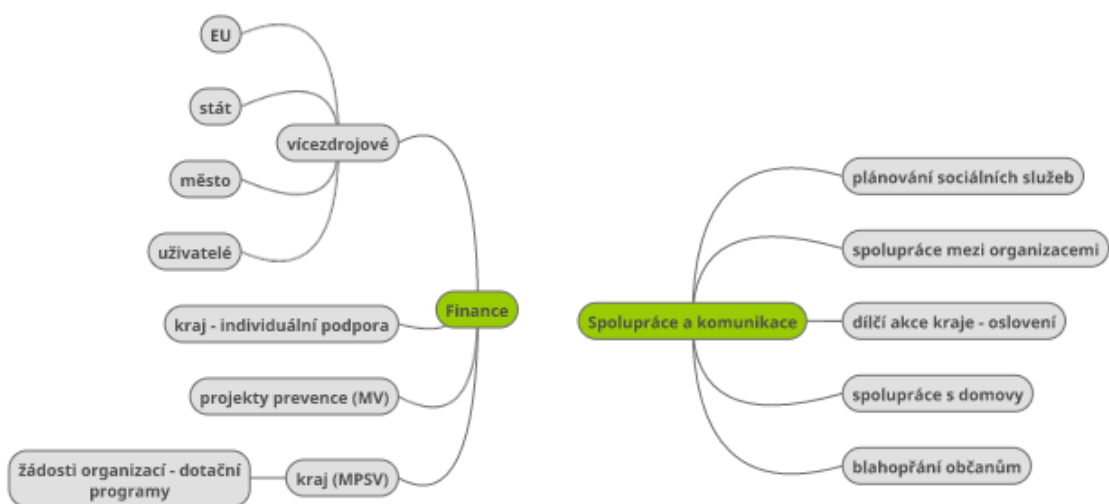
Finance

vícezdrojové

EU

stát

město

uživatelé

kraj - individuální podpora

projekty prevence (MV)

kraj (MPSV)

žádosti organizací - dotační programy

Spolupráce a komunikace

plánování sociálních služeb

spolupráce mezi organizacemi

dílčí akce kraje - oslovení

spolupráce s domovy

blahopřání občanům